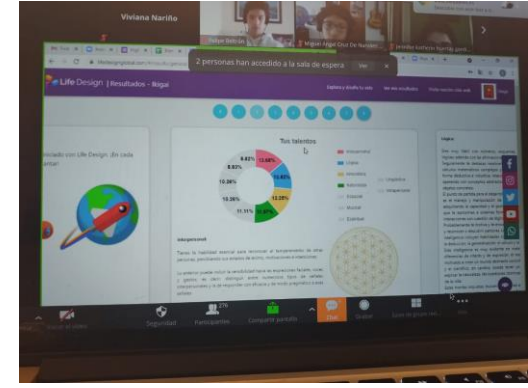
Viviana Nariño

Life Design | Resultados - Rigo

2 personas han accedido a la sala de espera

Ver

Tus talentos

Intrapersonal

Lógica

Interpersonal

Kinestésica

Espacial

Musical

Existencial

Lingüística

Naturalista

13.68%

10.48%

12.22%

11.11%

10.26%

10.36%

9.82%

8.02%

Intrapersonal

Lógica

Seguridad

Participantes 276

Compartir pantalla

Chat

Grabar

Salas de grupos

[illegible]